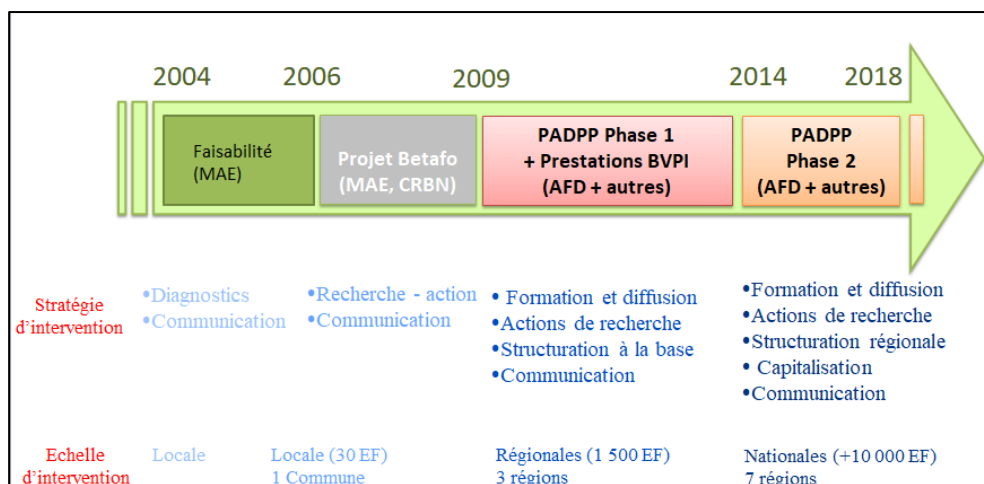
2004 2006 2009 2014 2018

Faisabilité (MAE)

Projet Betafo (MAE, CRBN)

PADPP Phase 1 + Prestations BVPI (AFD + autres)

PADPP Phase 2 (AFD + autres)

Stratégie d'intervention

•Diagnostics
•Communication

•Recherche - action
•Communication

• Formation et diffusion
•Actions de recherche
•Structuration à la base
•Communication

•Formation et diffusion
•Actions de recherche
•Structuration régionale
• Capitalisation
•Communication

Echelle d'intervention

Locale

Locale (30 EF)
1 Commune

Régionales (1 500 EF)
3 régions

Nationales (+10 000 EF)
7 régions